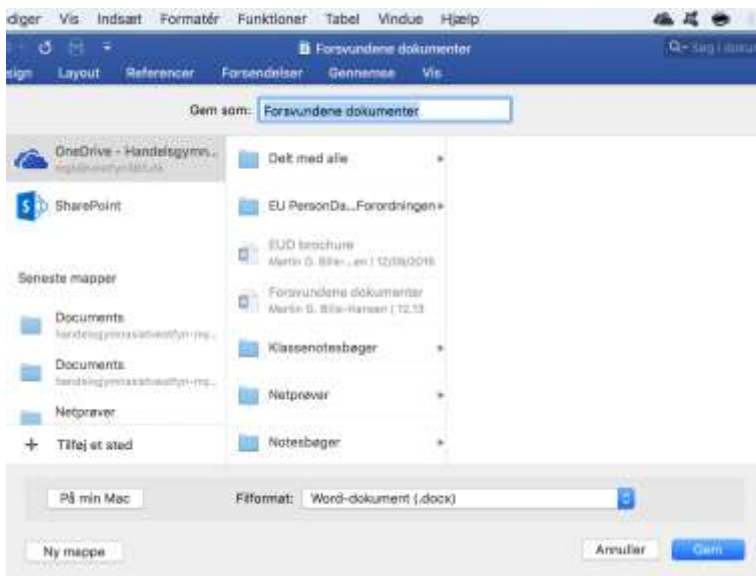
diger Vis Indsæt Formatér Funktioner Tabel Vindue Hjælp

Forsvundene dokumenter

Q- Søg i dokum

sign Layout Referencer Forsendelser Gennemse Vis

Gem som: Forsvundene dokumenter

OneDrive - Handelsgymn...
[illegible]

SharePoint

Seneste mapper

Documents
handelsgymnasiatwestfyn-my...

Documents
handelsgymnasiatwestfyn-my...

Netprøver

+ Tilføj et sted

Delt med alle

EU PersonDa...Forordningen

EUD brochure
Martin G. Bille-...en | 12/09/2016

Forsvundene dokumenter
Martin G. Bille-Hansen | 12.13

Klassenotesbøger

Netprøver

Notesbøger

På min Mac

Filformat: Word-dokument (.docx)

Ny mappe

Annuller

Gem